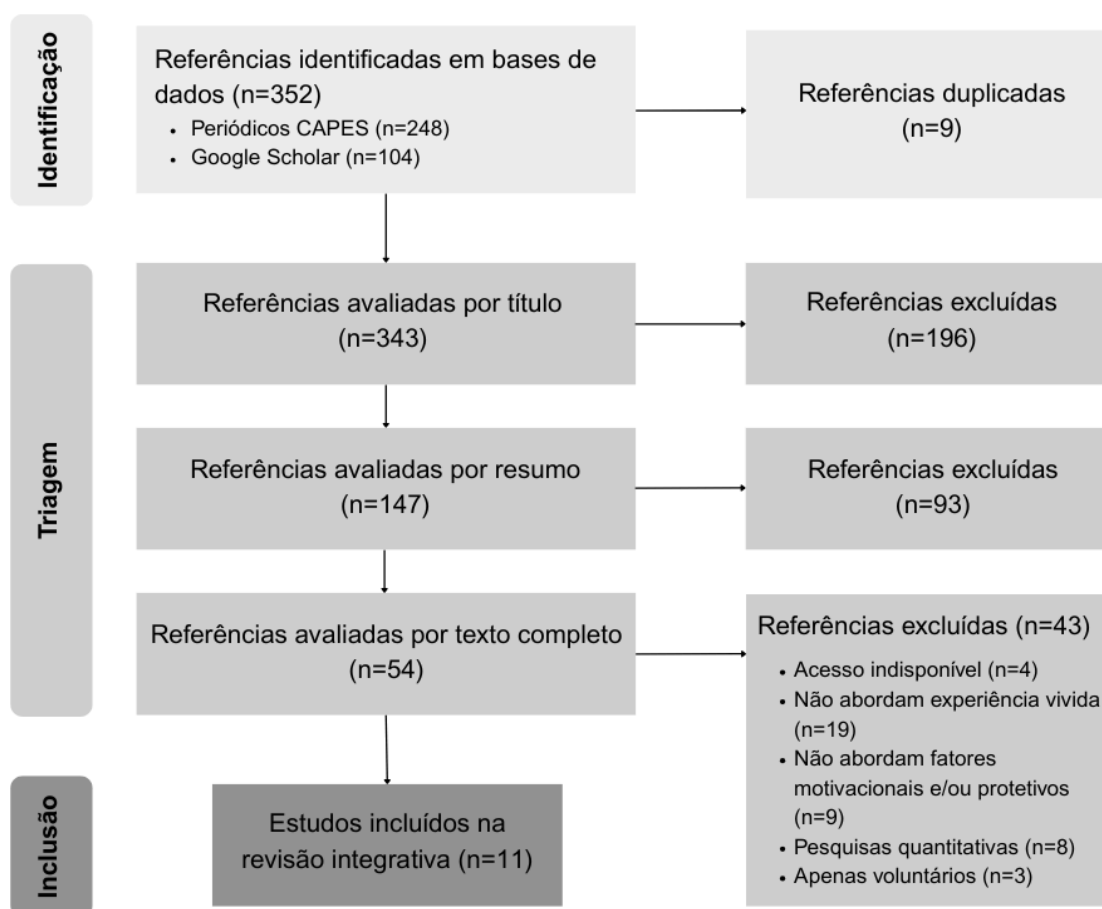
Identificação

Referências identificadas em bases de dados (n=352)
• Periódicos CAPES (n=248)
• Google Scholar (n=104)

Referências duplicadas (n=9)

Triagem

Referências avaliadas por título (n=343)

Referências excluídas (n=196)

Referências avaliadas por resumo (n=147)

Referências excluídas (n=93)

Referências avaliadas por texto completo (n=54)

Referências excluídas (n=43)
• Acesso indisponível (n=4)
• Não abordam experiência vivida (n=19)
• Não abordam fatores motivacionais e/ou protetivos (n=9)
• Pesquisas quantitativas (n=8)
• Apenas voluntários (n=3)

Inclusão

Estudos incluídos na revisão integrativa (n=11)